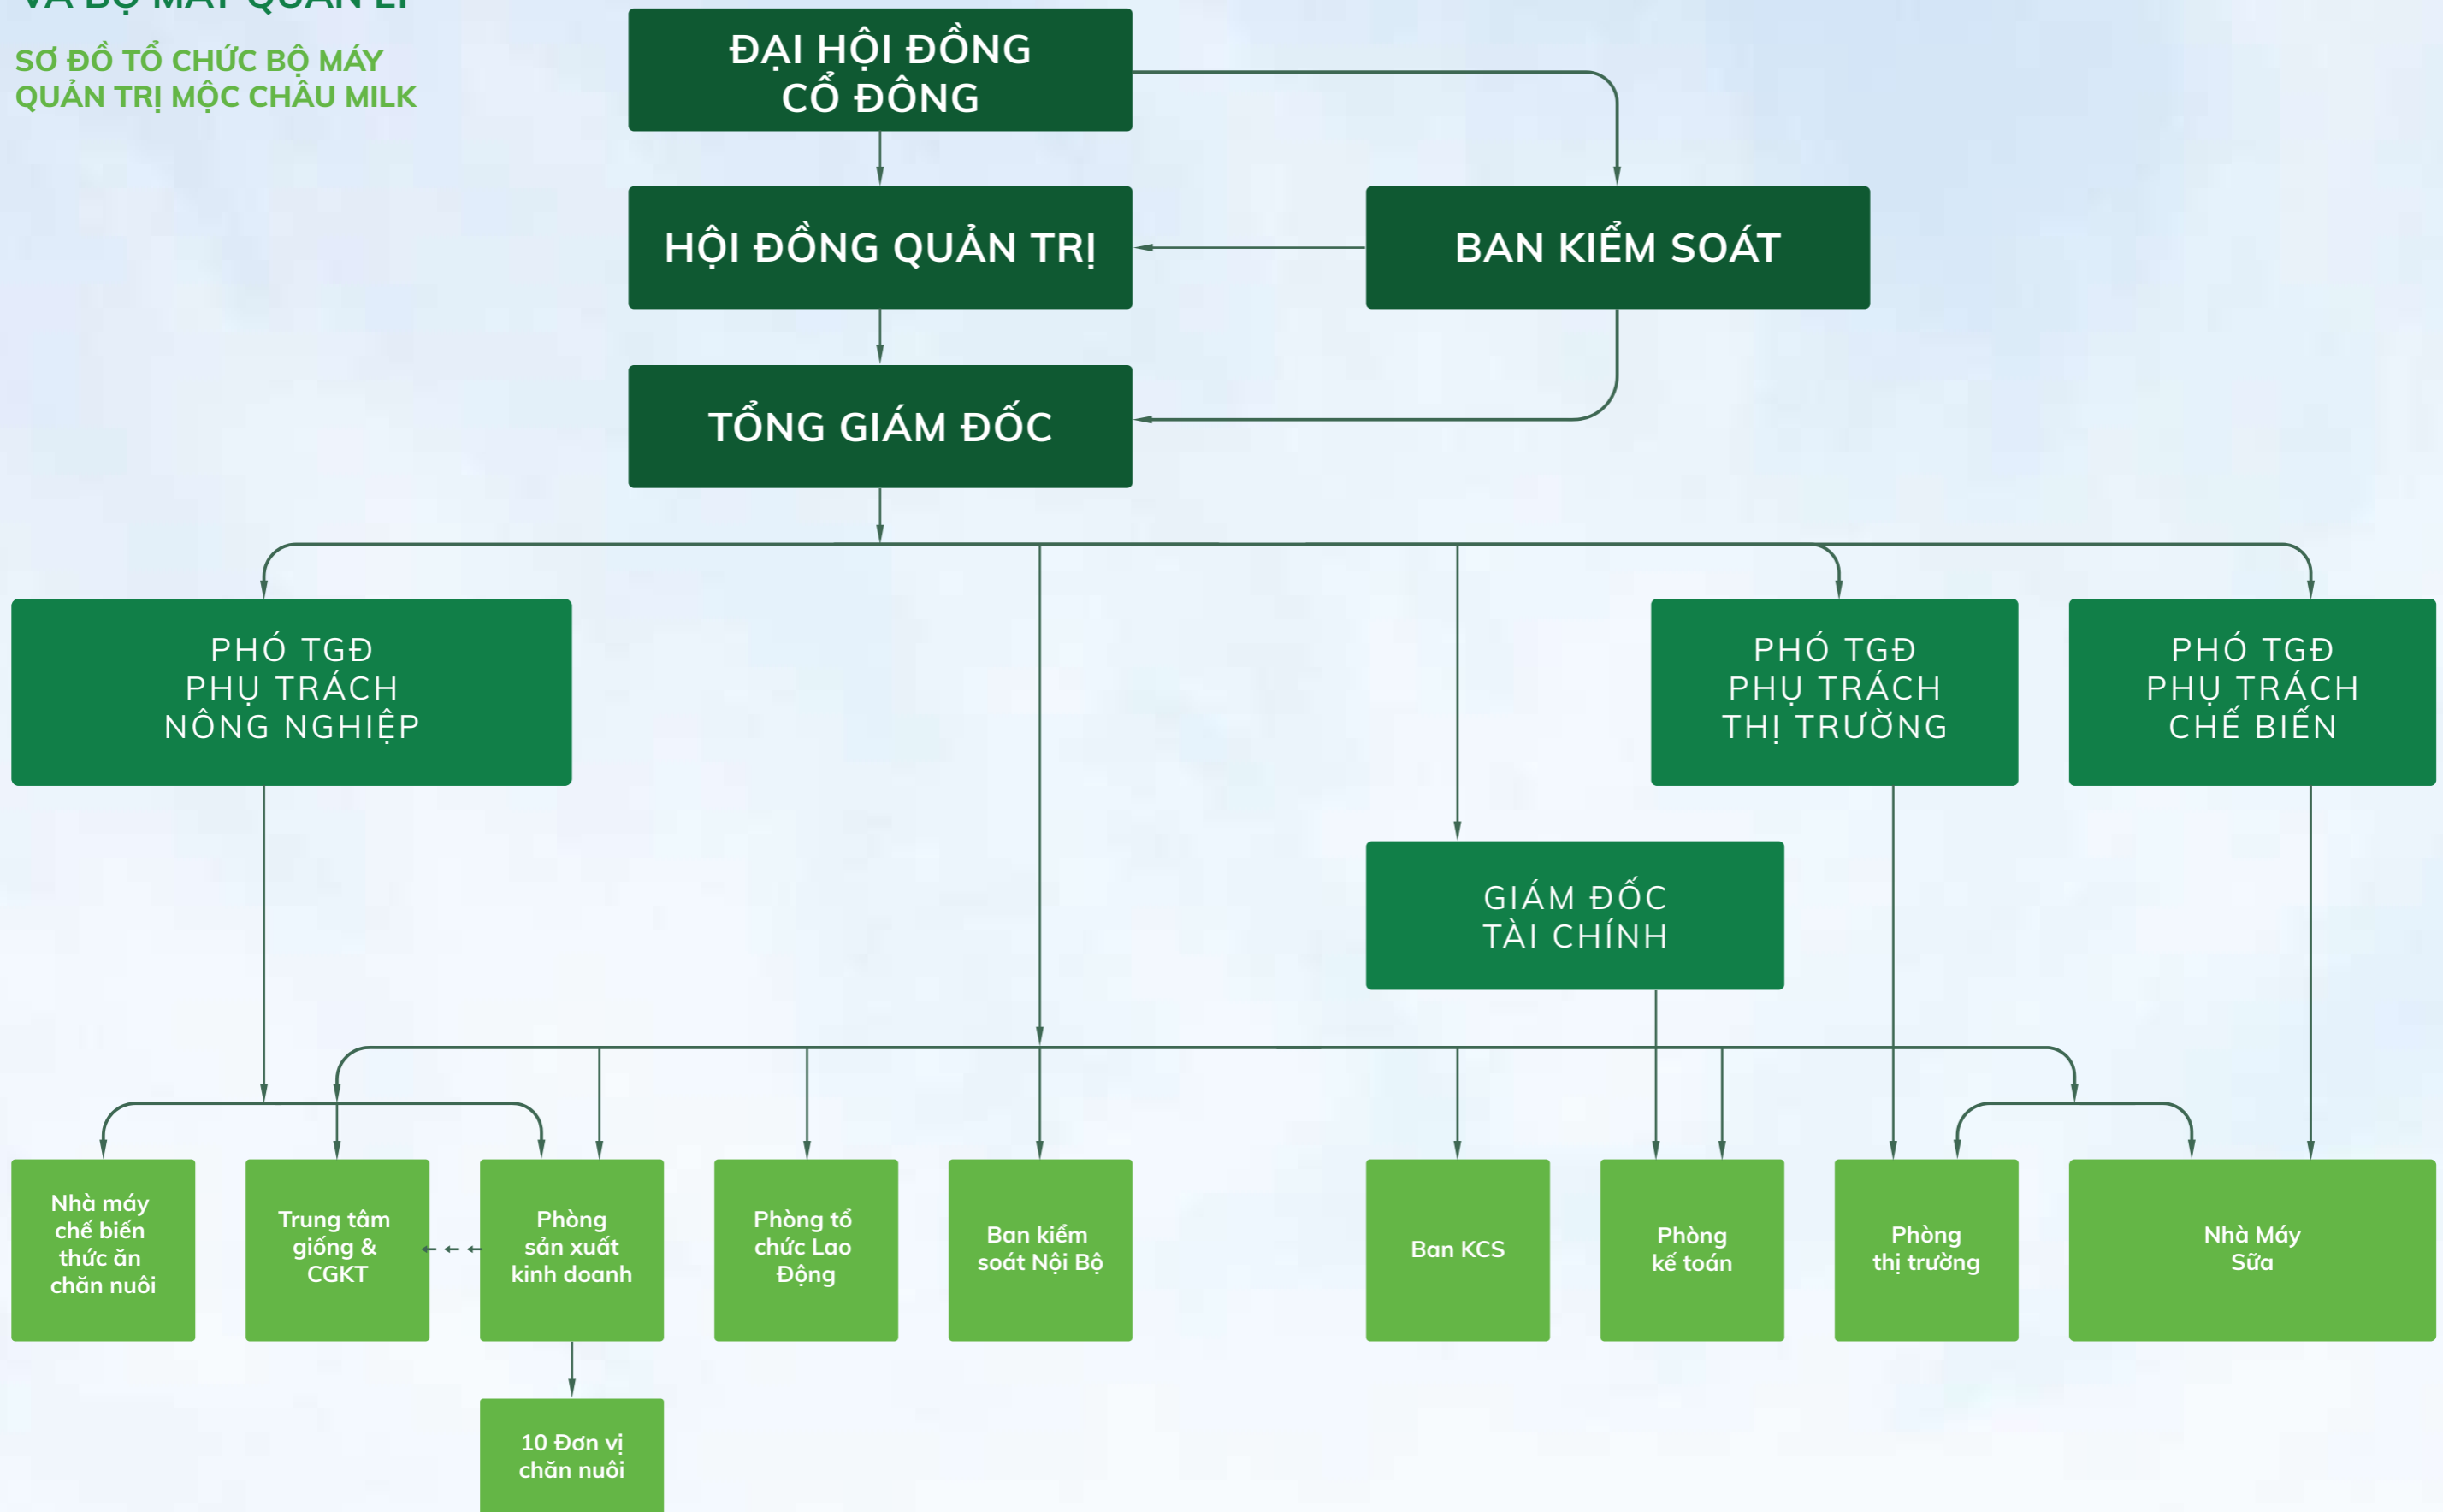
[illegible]

SƠ ĐỒ TỔ CHỨC BỘ MÁY QUẢN TRỊ MỘC CHÂU MILK

ĐẠI HỘI ĐỒNG CỔ ĐÔNG

HỘI ĐỒNG QUẢN TRỊ

BAN KIỂM SOÁT

TỔNG GIÁM ĐỐC

PHÓ TGĐ PHỤ TRÁCH NÔNG NGHIỆP

PHÓ TGĐ PHỤ TRÁCH THỊ TRƯỜNG

PHÓ TGĐ PHỤ TRÁCH CHẾ BIẾN

GIÁM ĐỐC TÀI CHÍNH

Nhà máy chế biến thức ăn chăn nuôi

Trung tâm giống & CGKT

Phòng sản xuất kinh doanh

Phòng tổ chức Lao Động

Ban kiểm soát Nội Bộ

Ban KCS

Phòng kế toán

Phòng thị trường

Nhà Máy Sữa

10 Đơn vị chăn nuôi